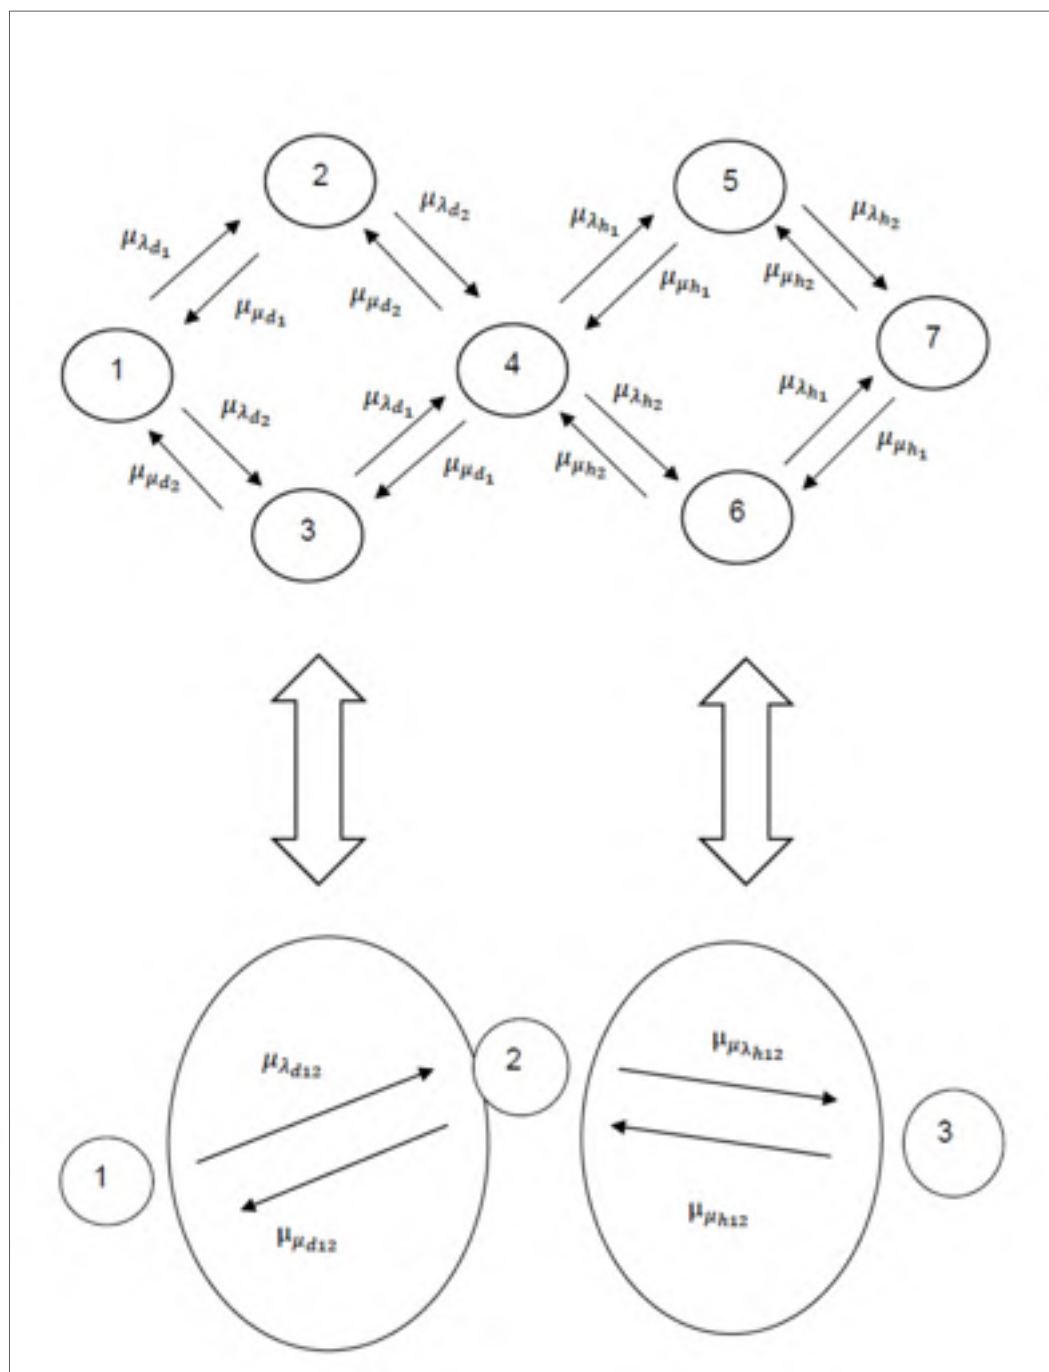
2

$\mu_{\lambda_{d_1}}$

$\mu_{\lambda_{d_2}}$

$\mu_{\mu_{d_1}}$

$\mu_{\mu_{d_2}}$

5

$\mu_{\lambda_{h_1}}$

$\mu_{\lambda_{h_2}}$

$\mu_{\mu_{h_1}}$

$\mu_{\mu_{h_2}}$

1

4

7

$\mu_{\lambda_{d_2}}$

$\mu_{\lambda_{d_1}}$

$\mu_{\lambda_{h_2}}$

$\mu_{\lambda_{h_1}}$

$\mu_{\mu_{d_2}}$

$\mu_{\mu_{d_1}}$

$\mu_{\mu_{h_2}}$

$\mu_{\mu_{h_1}}$

3

6

$\mu_{\lambda_{d12}}$

2

$\mu_{\mu_{\lambda_{h12}}}$

1

3

$\mu_{\mu_{d12}}$

$\mu_{\mu_{h12}}$